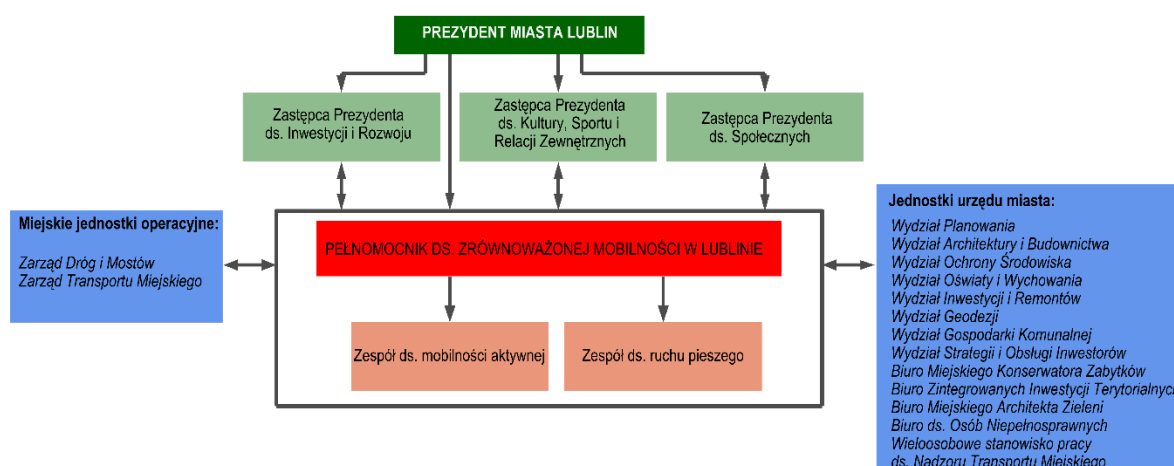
PREZYDENT MIASTA LUBLIN

Zastępca Prezydenta ds. Inwestycji i Rozwoju

Zastępca Prezydenta ds. Kultury, Sportu i Relacji Zewnętrznych

Zastępca Prezydenta ds. Społecznych

Miejskie jednostki operacyjne:

Zarząd Dróg i Mostów
Zarząd Transportu Miejskiego

PEŁNOMOCNIK DS. ZRÓWNOWAŻONEJ MOBILNOŚCI W LUBLINIE

Zespół ds. mobilności aktywnej

Zespół ds. ruchu pieszego

Jednostki urzędu miasta:

Wydział Planowania
Wydział Architektury i Budownictwa
Wydział Ochrony Środowiska
Wydział Oświaty i Wychowania
Wydział Inwestycji i Remontów
Wydział Geodezji
Wydział Gospodarki Komunalnej
Wydział Strategii i Obsługi Inwestorów
Biuro Miejskiego Konserwatora Zabytków
Biuro Zintegrowanych Inwestycji Terytorialnych
Biuro Miejskiego Architekta Zieleni
Biuro ds. Osób Niepełnosprawnych
Wieloosobowe stanowisko pracy
ds. Nadzoru Transportu Miejskiego